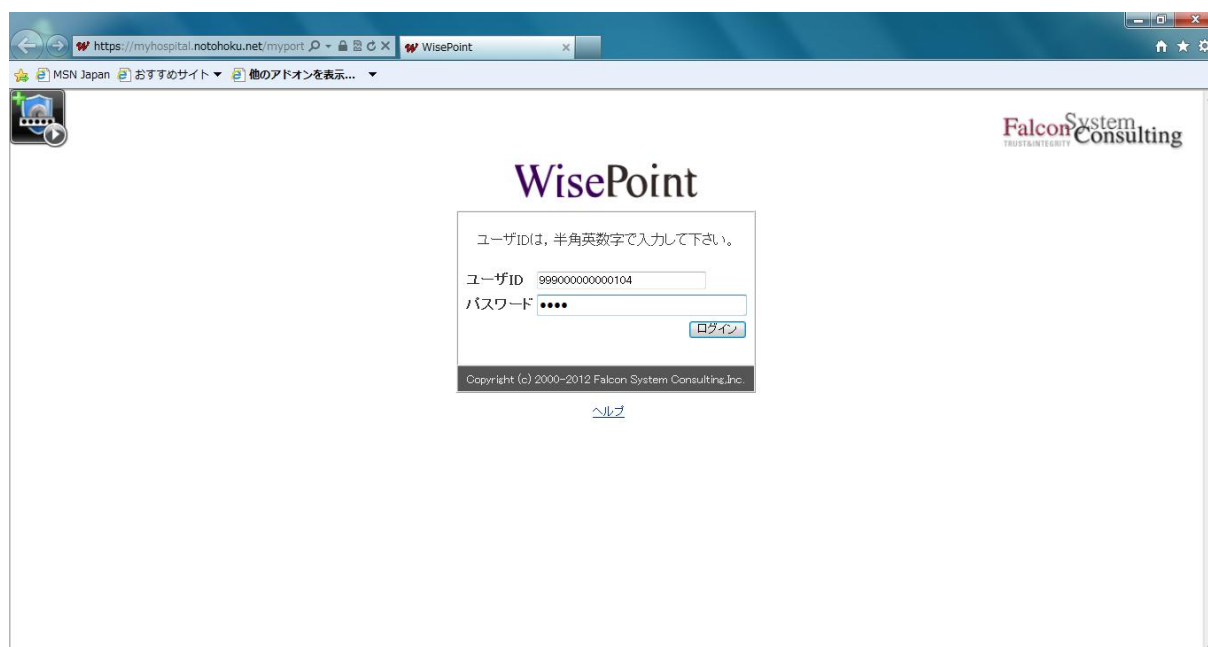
https://myhospital.notohoku.net/myport
WisePoint

MSN Japan
おすすめサイト ▼
他のアドオンを表示... ▼

Falcon System Consulting
TRUST&INTEGRITY

WisePoint

ユーザIDは，半角英数字で入力して下さい。

ユーザID 999000000000104
パスワード ••••

ログイン

Copyright (c) 2000-2012 Falcon System Consulting,Inc.

ヘルプ